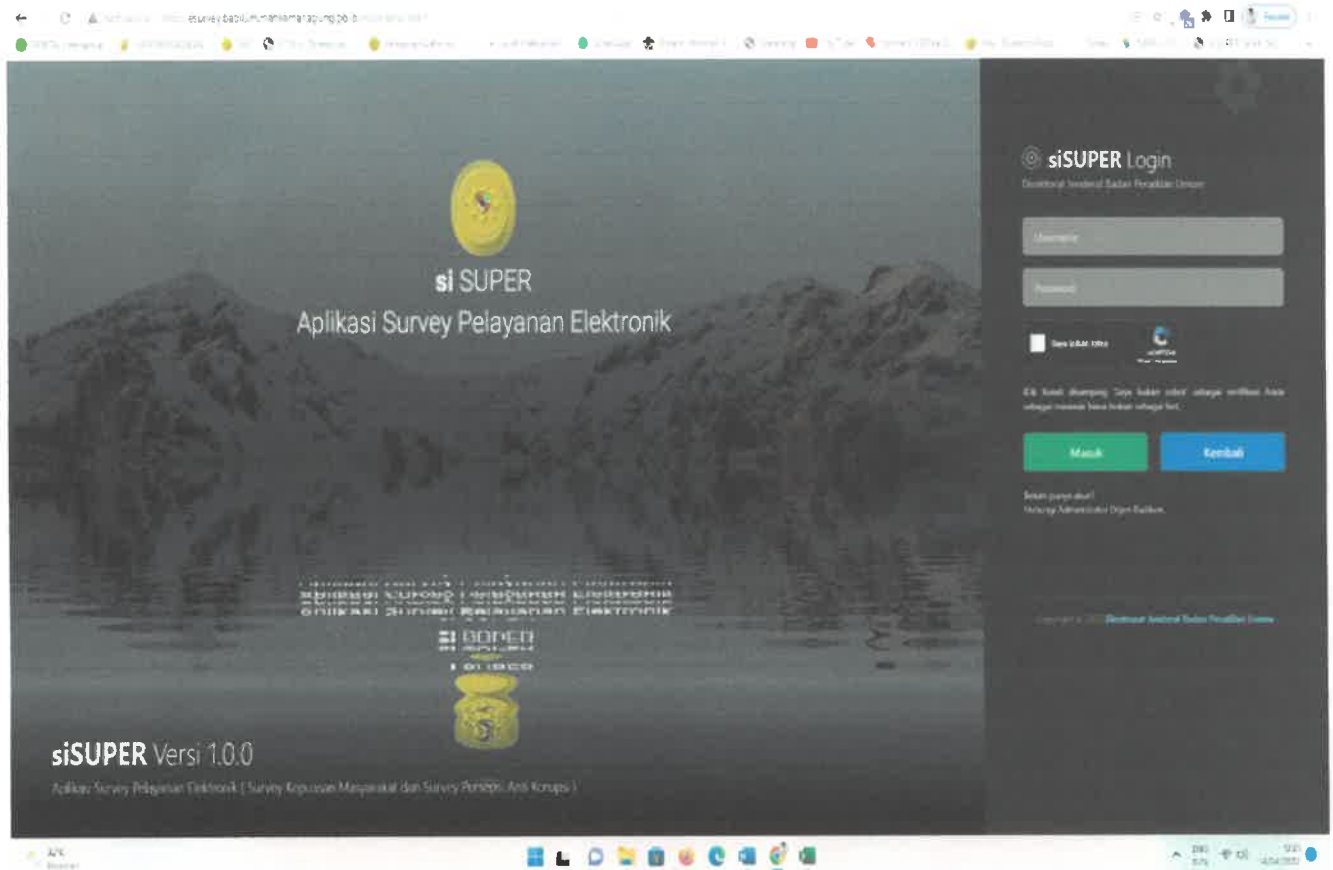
si SUPER
Aplikasi Survey Pelayanan Elektronik

siSUPER Versi 1.0.0
Aplikasi Survey Pelayanan Elektronik ( Survey Kepuasan Masyarakat dan Survey Persepsi Anti Korupsi )

siSUPER Login
Direktorat Jenderal Badan Peradilan Umum

Username
Password

Saya bukan robot

Klik kotak disamping 'Saya bukan robot' sebagai verifikasi Anda sebagai manusia bukan sebagai bot.

Masuk
Kembali

Belum punya akun?
Hubungi Administrator Dirjen Badilum.

Copyright © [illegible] Direktorat Jenderal Badan Peradilan Umum